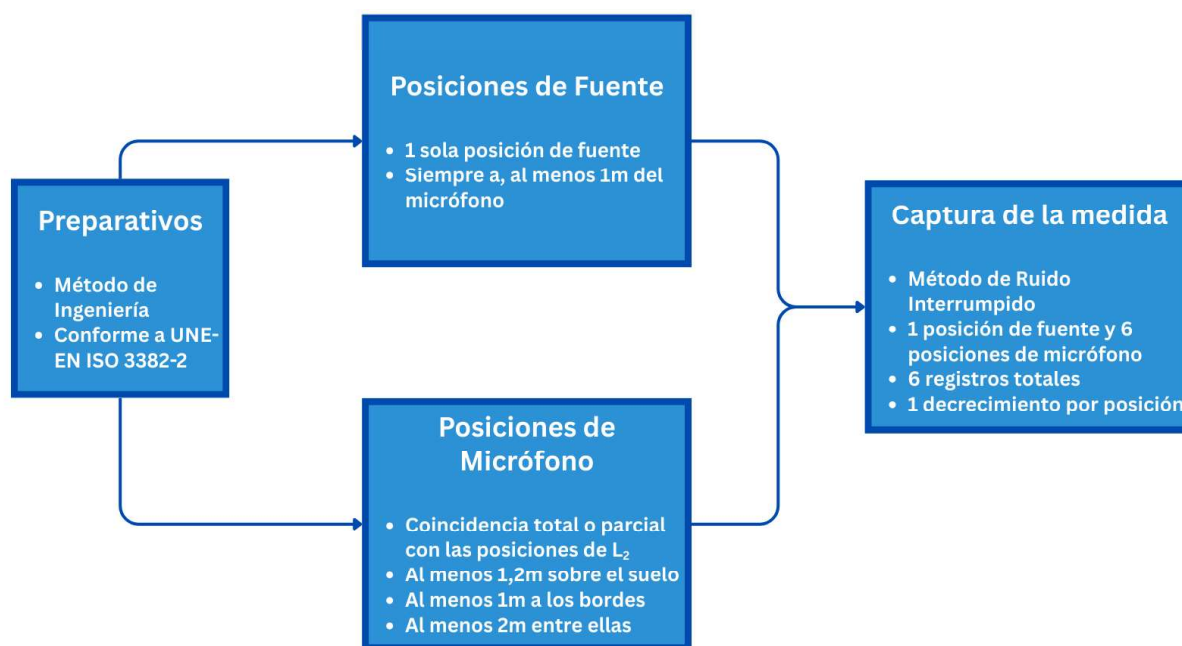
Preparativos

- Método de Ingeniería
- Conforme a UNE-EN ISO 3382-2

Posiciones de Fuente

- 1 sola posición de fuente
- Siempre a, al menos 1m del micrófono

Posiciones de Micrófono

- Coincidencia total o parcial con las posiciones de $L_2$
- Al menos 1,2m sobre el suelo
- Al menos 1m a los bordes
- Al menos 2m entre ellas

Captura de la medida

- Método de Ruido Interrumpido
- 1 posición de fuente y 6 posiciones de micrófono
- 6 registros totales
- 1 decrecimiento por posición